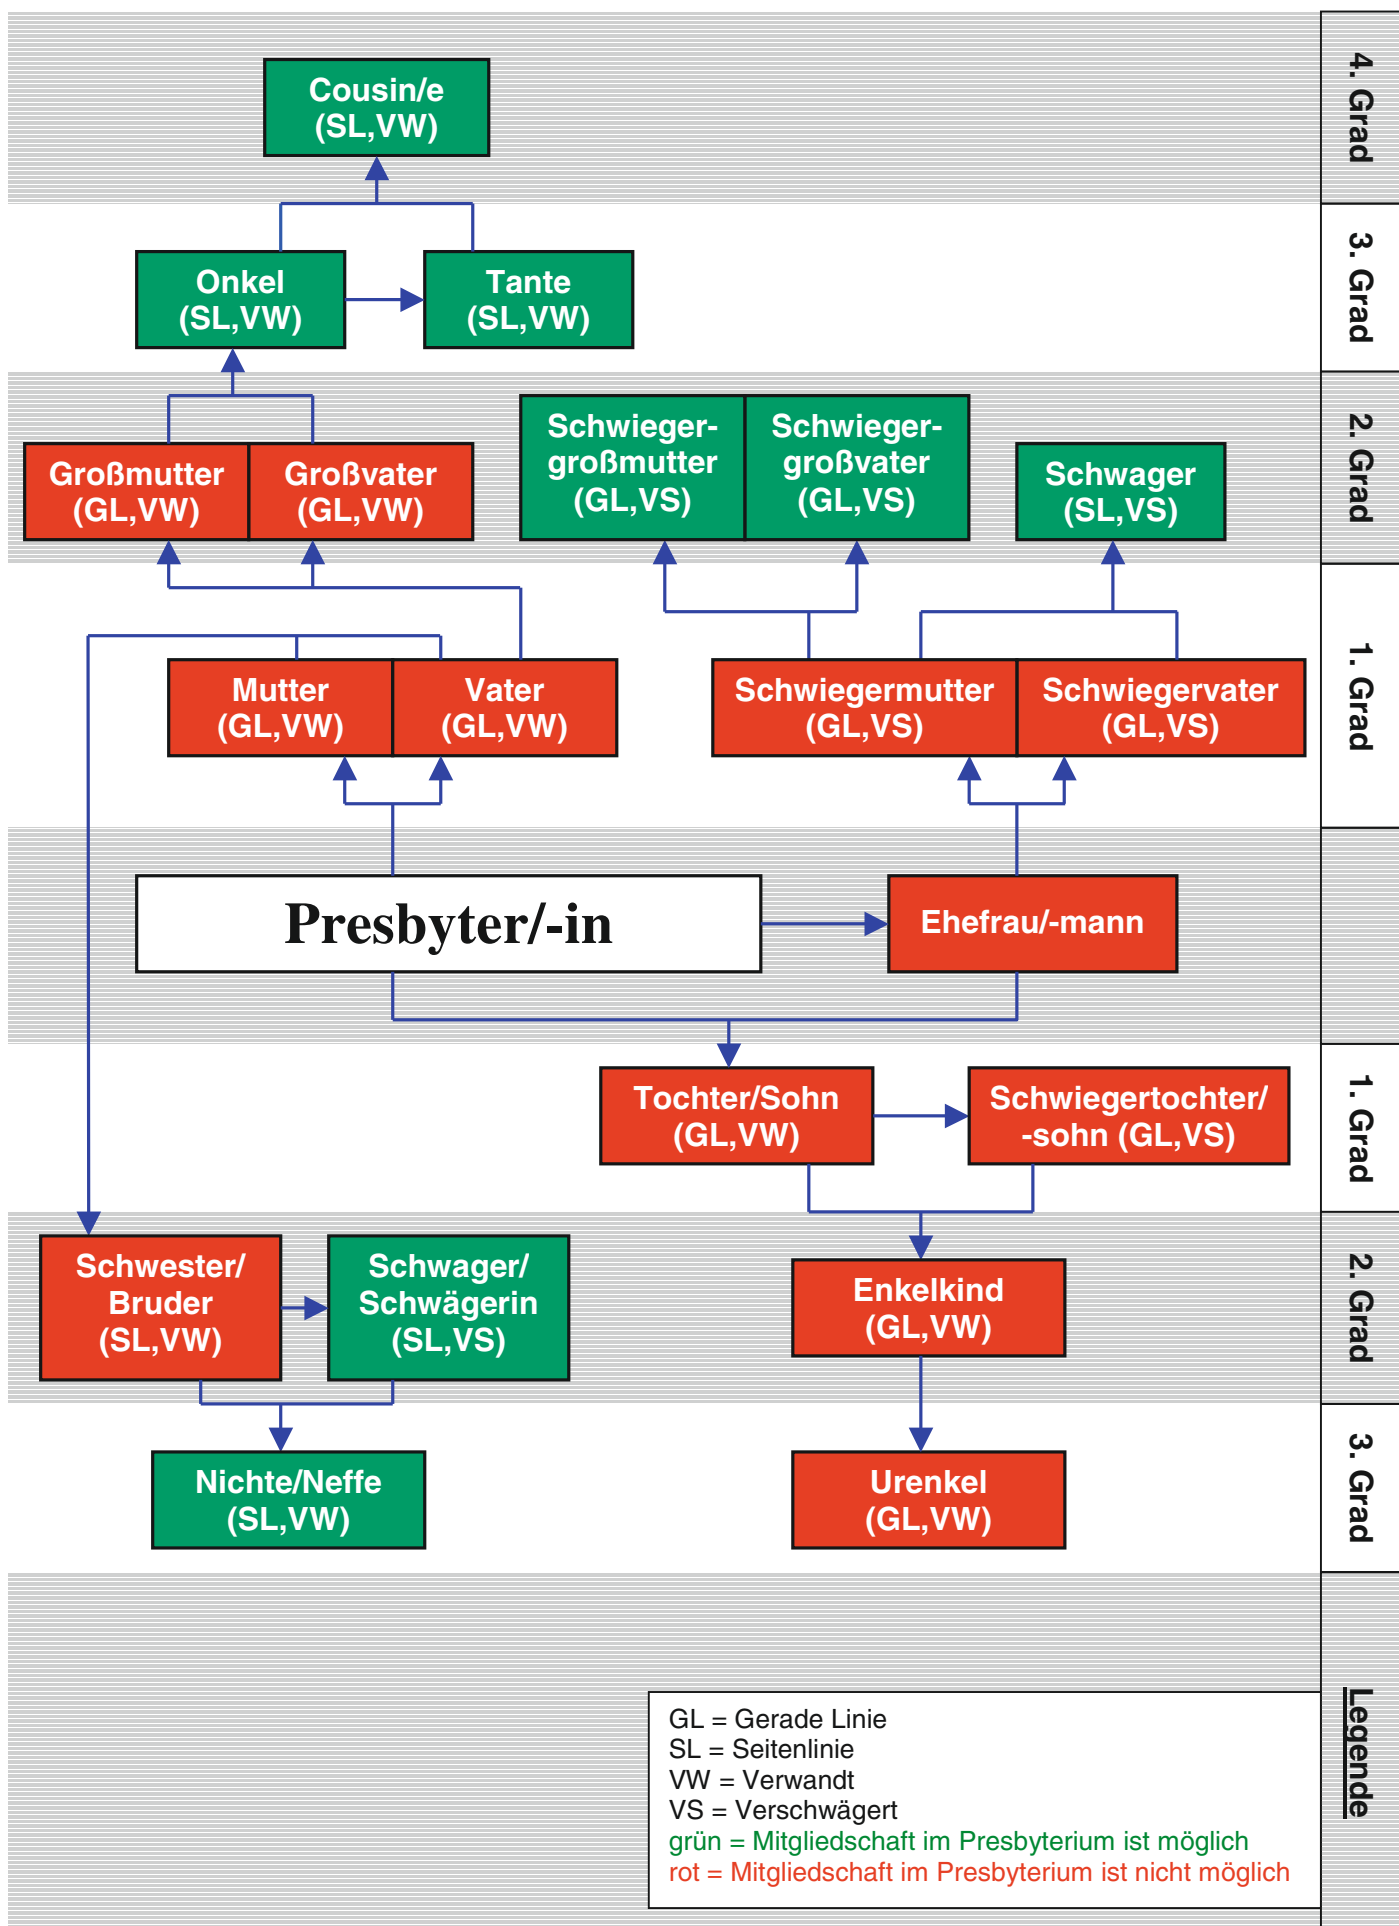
4. Grad

Cousin/e (SL,VW)

3. Grad

Onkel (SL,VW)

Tante (SL,VW)

2. Grad

Großmutter (GL,VW)

Großvater (GL,VW)

Schwiegergroßmutter (GL,VS)

Schwiegergroßvater (GL,VS)

Schwager (SL,VS)

1. Grad

Mutter (GL,VW)

Vater (GL,VW)

Schwiegermutter (GL,VS)

Schwiegervater (GL,VS)

Presbyter/-in

Ehefrau/-mann

1. Grad

Tochter/Sohn (GL,VW)

Schwiegertochter/-sohn (GL,VS)

2. Grad

Schwester/ Bruder (SL,VW)

Schwager/ Schwägerin (SL,VS)

Enkelkind (GL,VW)

3. Grad

Nichte/Neffe (SL,VW)

Urenkel (GL,VW)

Legende

GL = Gerade Linie
SL = Seitenlinie
VW = Verwandt
VS = Verschwägert
grün = Mitgliedschaft im Presbyterium ist möglich
rot = Mitgliedschaft im Presbyterium ist nicht möglich